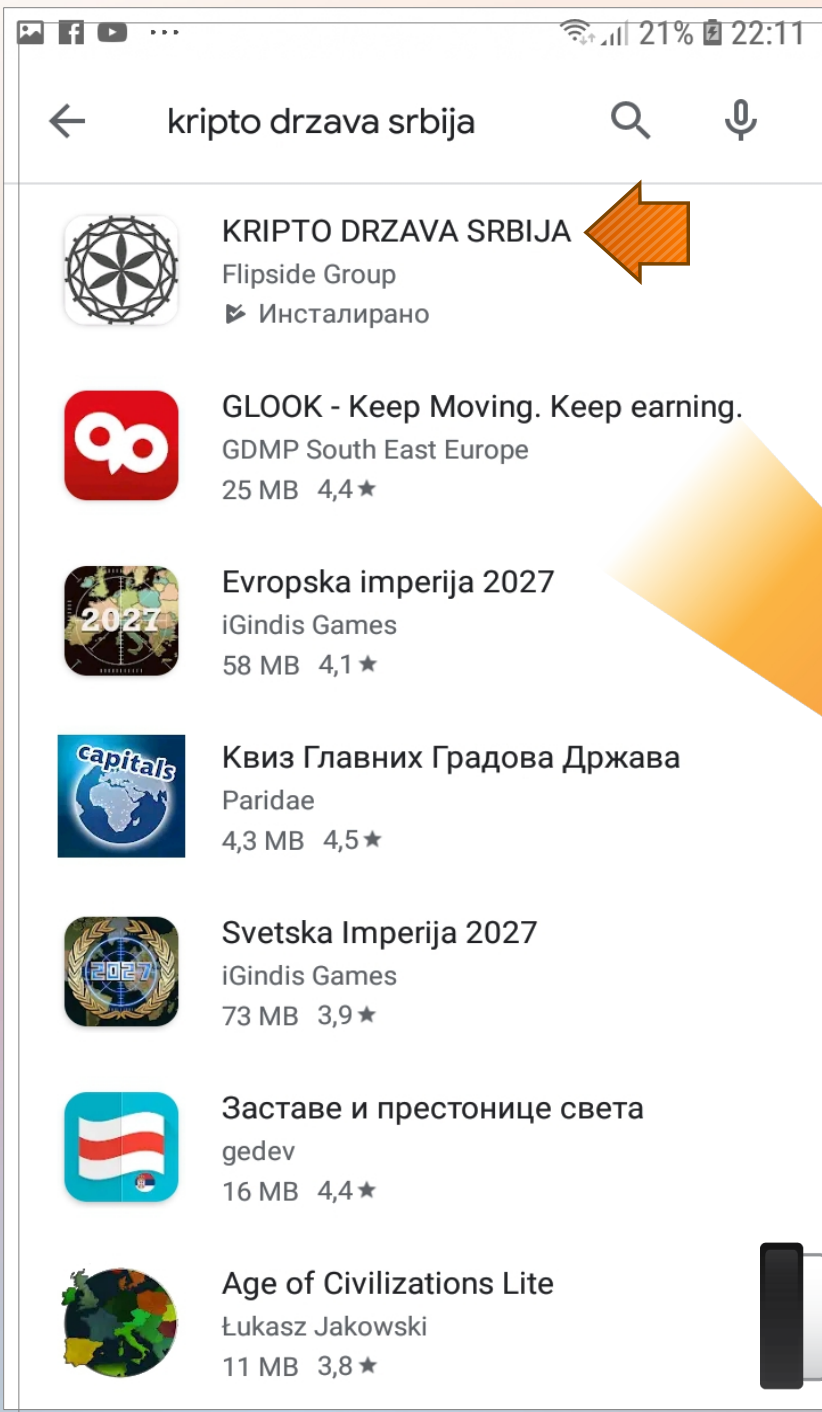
21% 22:11

kripto drzava srbija

KRIPTO DRZAVA SRBIJA
Flipside Group
Инсталирано

GLOOK - Keep Moving. Keep earning.
GDMP South East Europe
25 MB 4,4★

Evropska imperija 2027
iGindis Games
58 MB 4,1★

Квиз Главних Градова Држава
Paridae
4,3 MB 4,5★

Svetska Imperija 2027
iGindis Games
73 MB 3,9★

Заставе и престонице света
gedev
16 MB 4,4★

Age of Civilizations Lite
Łukasz Jakowski
11 MB 3,8★